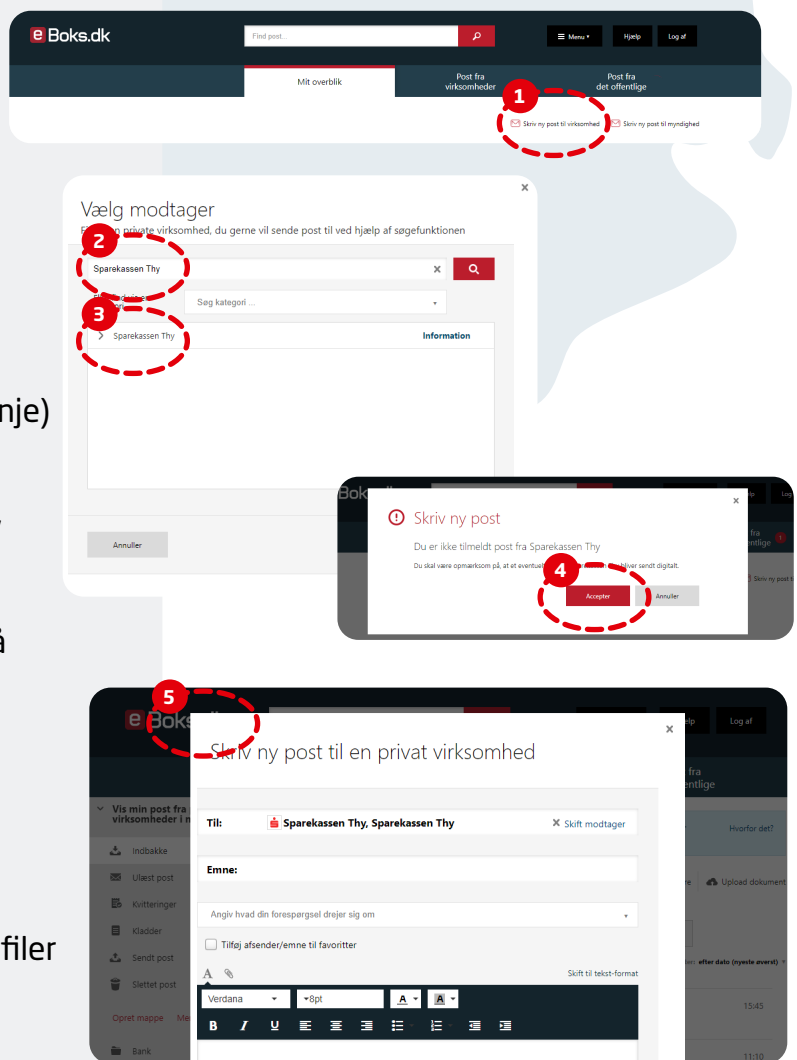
e Boks.dk

Find post...

Menu

Hjælp

Log af

Mit overblik

Post fra virksomheder

Post fra det offentlige

1

Skriv ny post til virksomhed

Skriv ny post til myndighed

×

Vælg modtager

F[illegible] en private virksomhed, du gerne vil sende post til ved hjælp af søgefunktionen

2

Sparekassen Thy

×

F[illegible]

Søg kategori ...

3

Sparekassen Thy

Information

Annuller

nje)

å

Bok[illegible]

×

Skriv ny post

Du er ikke tilmeldt post fra Sparekassen Thy

Du skal være opmærksom på, at et eventuel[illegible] bliver sendt digitalt.

4

Accepter

Annuller

fra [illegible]fentlige

Skriv ny post t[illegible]

Log

5

e Boks

×

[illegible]lp

Log af

Skriv ny post til en privat virksomhed

fra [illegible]entlige

Vis min post fra virksomheder i n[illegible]

Indbakke

Ulæst post

Kvitteringer

Kladder

Sendt post

Slettet post

Opret mappe

Me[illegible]

Bank

Til:

Sparekassen Thy, Sparekassen Thy

× Skift modtager

Hvorfor det?

Emne:

Upload dokument

Angiv hvad din forespørgsel drejer sig om

Tilføj afsender/emne til favoritter

Skift til tekst-format

efter dato (nyeste øverst)

Verdana

8pt

15:45

B I U

11:10

filer